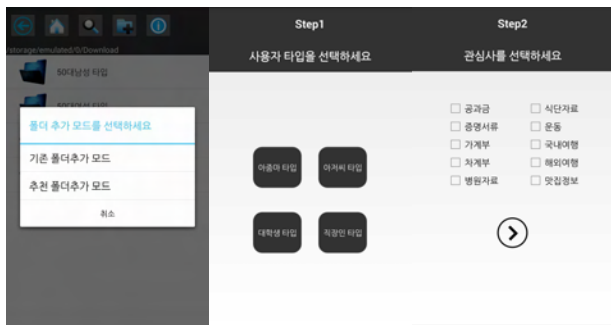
/storage/emulated/0/Download

50대남성 타입

50대여성 타입

폴더 추가 모드를 선택하세요

기존 폴더추가 모드

추천 폴더추가 모드

취소

Step1

사용자 타입을 선택하세요

아줌마 타입

아저씨 타입

대학생 타입

직장인 타입

Step2

관심사를 선택하세요

☐ 공과금
☐ 증명서류
☐ 가계부
☐ 차계부
☐ 병원자료

☐ 식단자료
☐ 운동
☐ 국내여행
☐ 해외여행
☐ 맛집정보